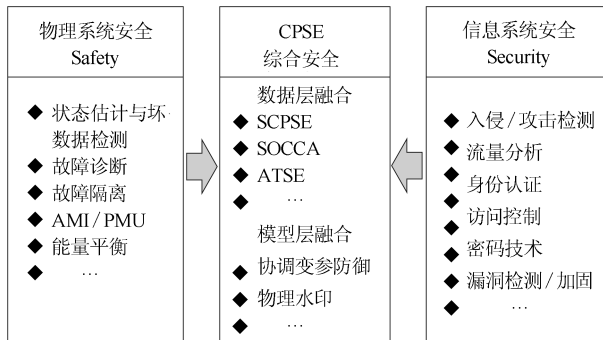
物理系统安全
Safety

◆ 状态估计与坏数据检测
◆ 故障诊断
◆ 故障隔离
◆ AMI / PMU
◆ 能量平衡
◆ …

CPSE
综合安全

数据层融合
◆ SCPSE
◆ SOCCA
◆ ATSE
◆ …
模型层融合
◆ 协调变参防御
◆ 物理水印
◆ …

信息系统安全
Security

◆ 入侵 / 攻击检测
◆ 流量分析
◆ 身份认证
◆ 访问控制
◆ 密码技术
◆ 漏洞检测 / 加固
◆ …